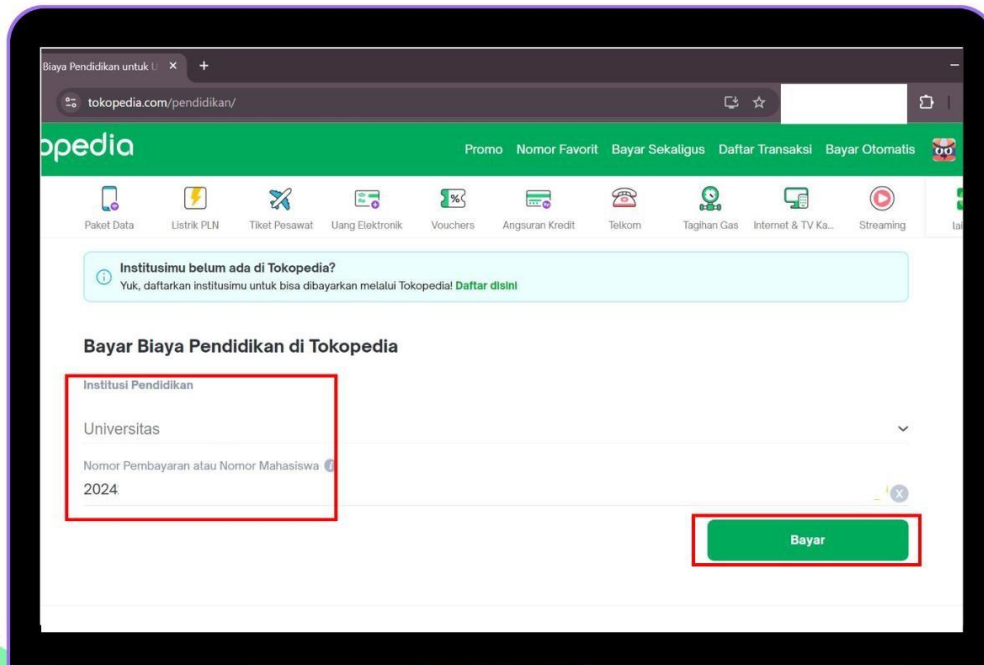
Biaya Pendidikan untuk U ×  +

tokopedia.com/pendidikan/

opedia

Promo  Nomor Favorit  Bayar Sekaligus  Daftar Transaksi  Bayar Otomatis

Paket Data  Listrik PLN  Tiket Pesawat  Uang Elektronik  Vouchers  Angsuran Kredit  Telkom  Tagihan Gas  Internet & TV Ka...  Streaming  la

Institusimu belum ada di Tokopedia?
Yuk, daftarkan institusimu untuk bisa dibayarkan melalui Tokopedia! Daftar disini

Bayar Biaya Pendidikan di Tokopedia

Institusi Pendidikan

Universitas

Nomor Pembayaran atau Nomor Mahasiswa

2024

Bayar